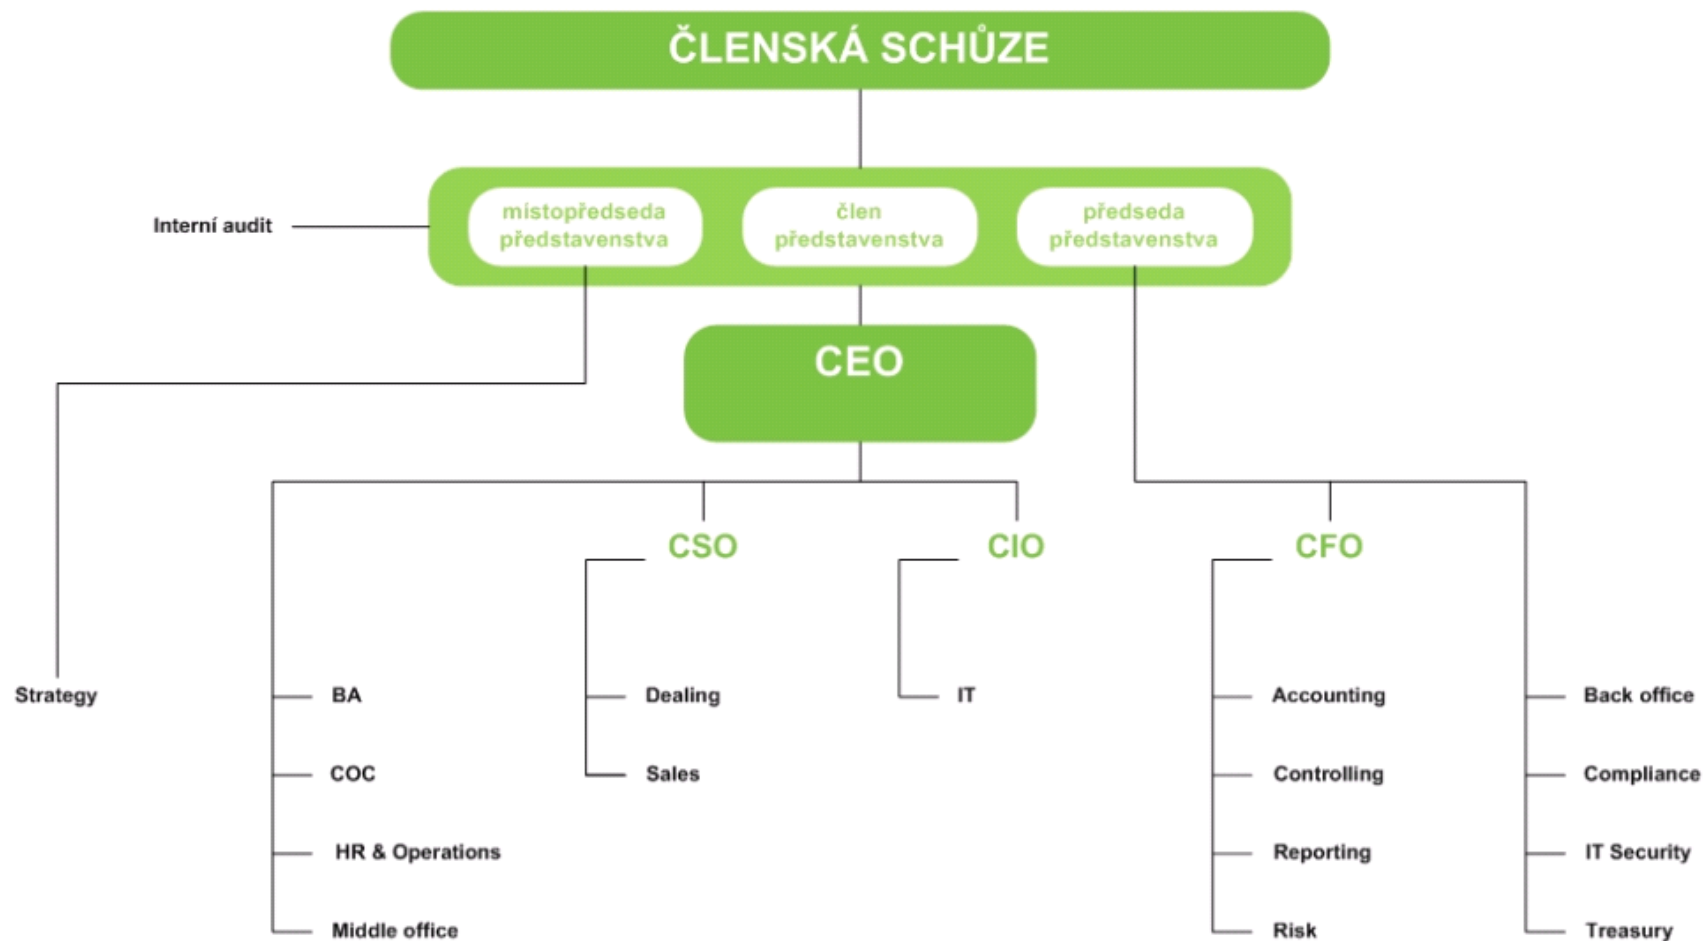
ČLENSKÁ SCHŮZE

Interní audit

místopředseda představenstva

člen představenstva

předseda představenstva

CEO

CSO

CIO

CFO

Strategy

BA

COC

HR & Operations

Middle office

Dealing

Sales

IT

Accounting

Controlling

Reporting

Risk

Back office

Compliance

IT Security

Treasury